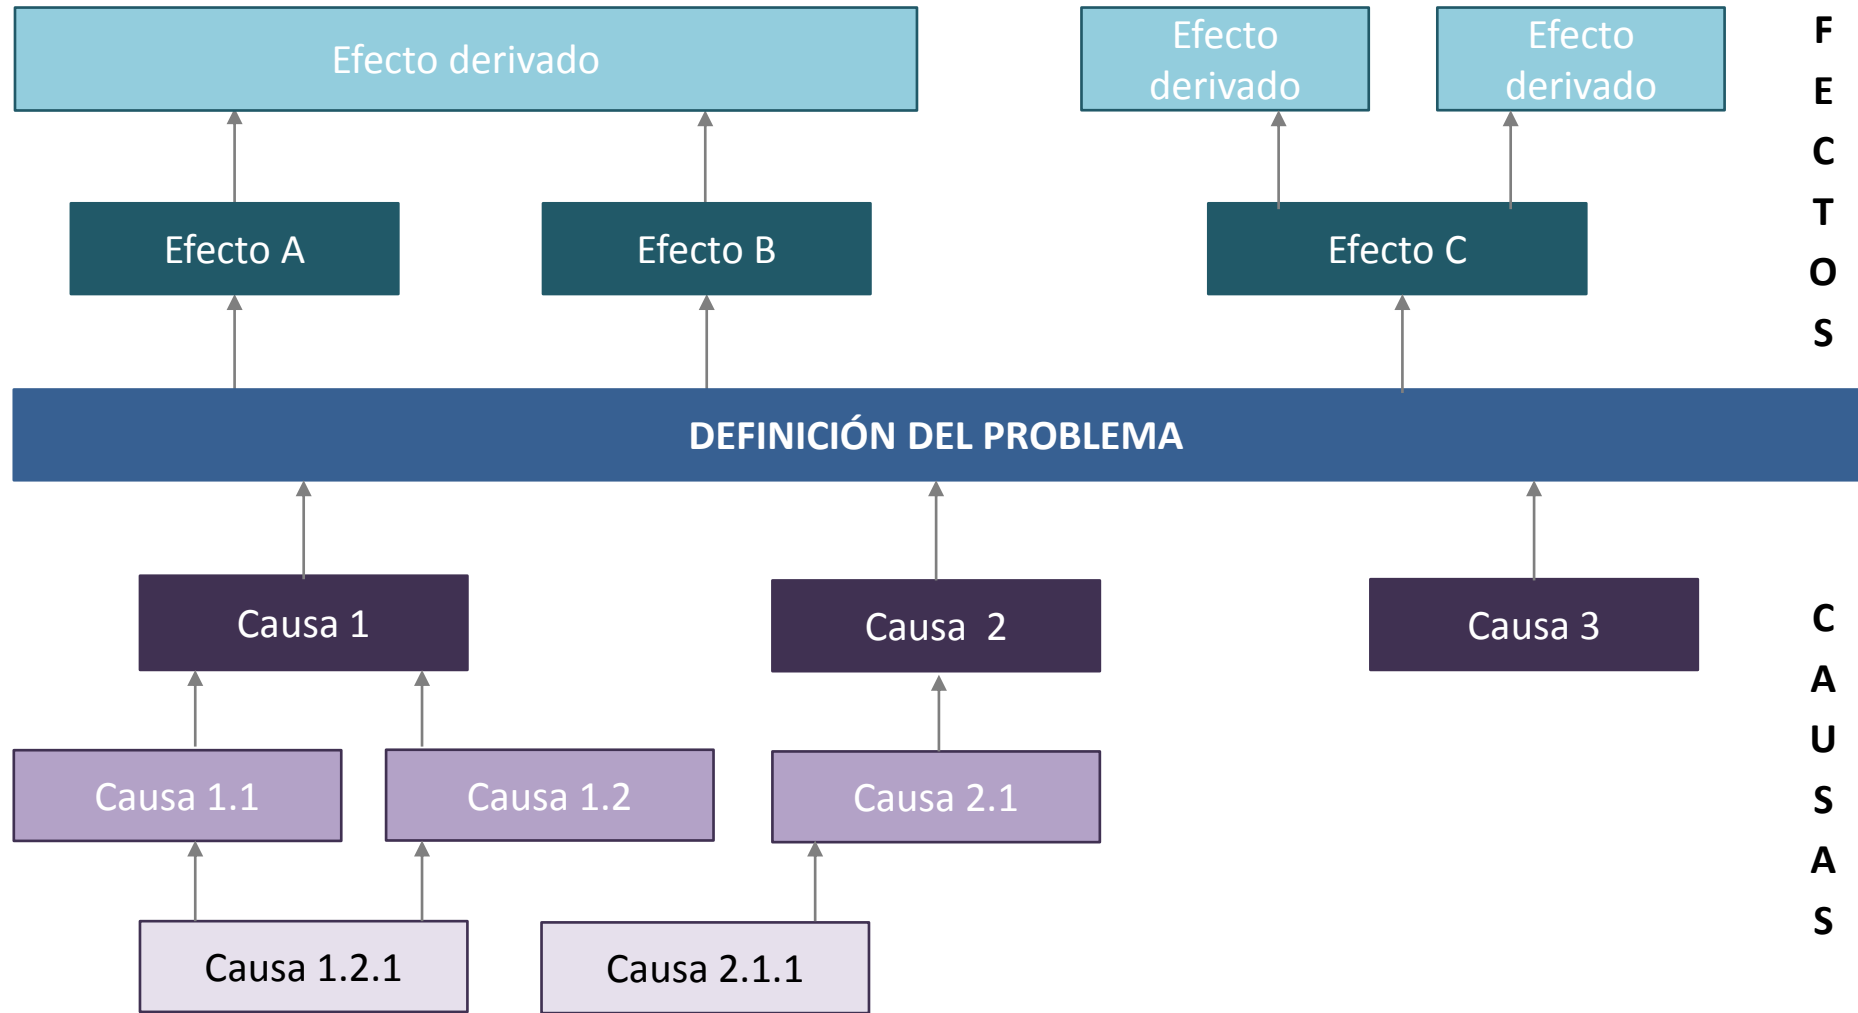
Efecto derivado

Efecto derivado

Efecto derivado

F
E
C
T
O
S

Efecto A

Efecto B

Efecto C

DEFINICIÓN DEL PROBLEMA

Causa 1

Causa 2

Causa 3

C
A
U
S
A
S

Causa 1.1

Causa 1.2

Causa 2.1

Causa 1.2.1

Causa 2.1.1